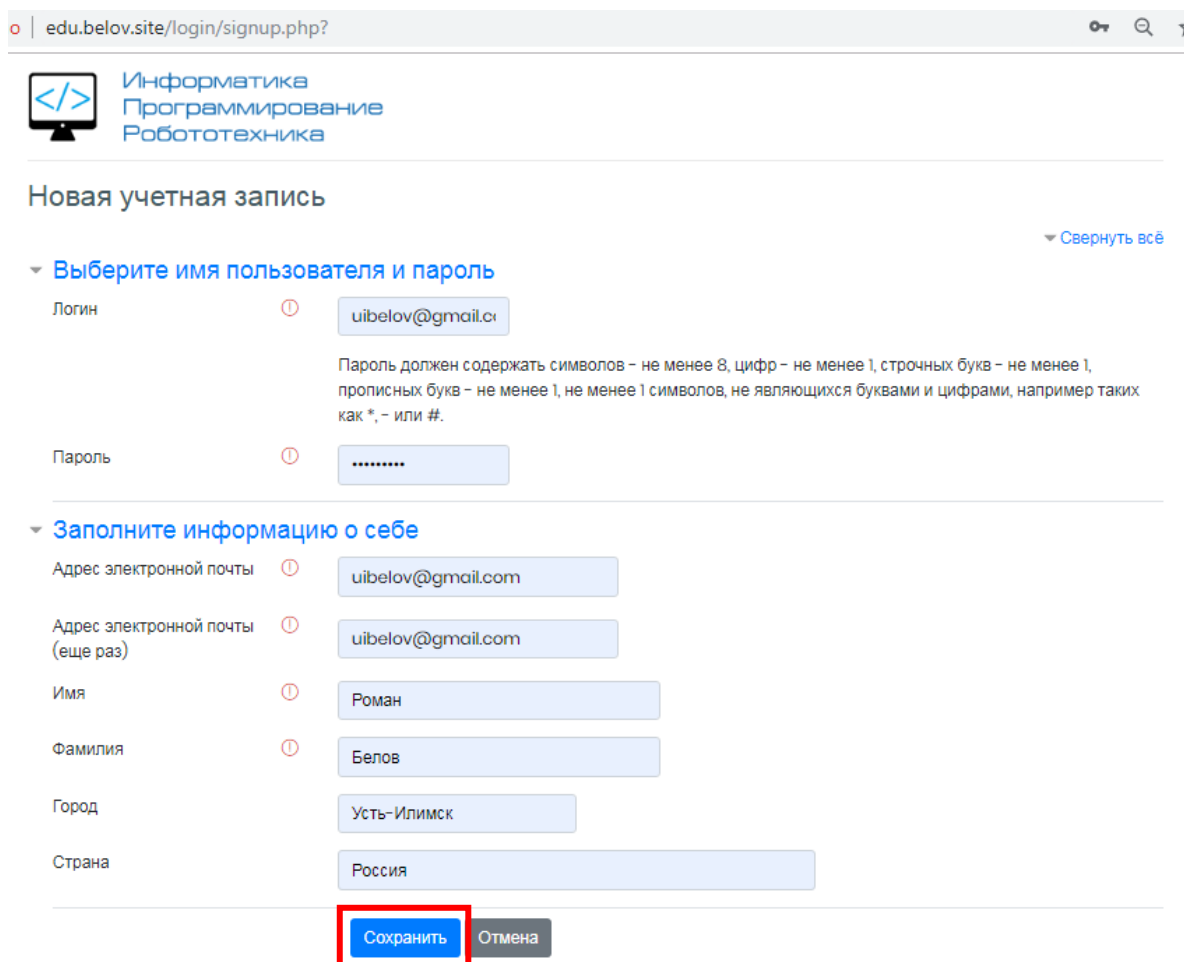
edu.belov.site/login/signup.php?

</>

Информатика
Программирование
Робототехника

Новая учетная запись

Свернуть всё

Выберите имя пользователя и пароль

Логин
uibelov@gmail.co

Пароль должен содержать символов - не менее 8, цифр - не менее 1, строчных букв - не менее 1, прописных букв - не менее 1, не менее 1 символов, не являющихся буквами и цифрами, например таких как *, - или #.

Пароль
•••••••••

Заполните информацию о себе

Адрес электронной почты
uibelov@gmail.com

Адрес электронной почты (еще раз)
uibelov@gmail.com

Имя
Роман

Фамилия
Белов

Город
Усть-Илимск

Страна
Россия

Сохранить
Отмена